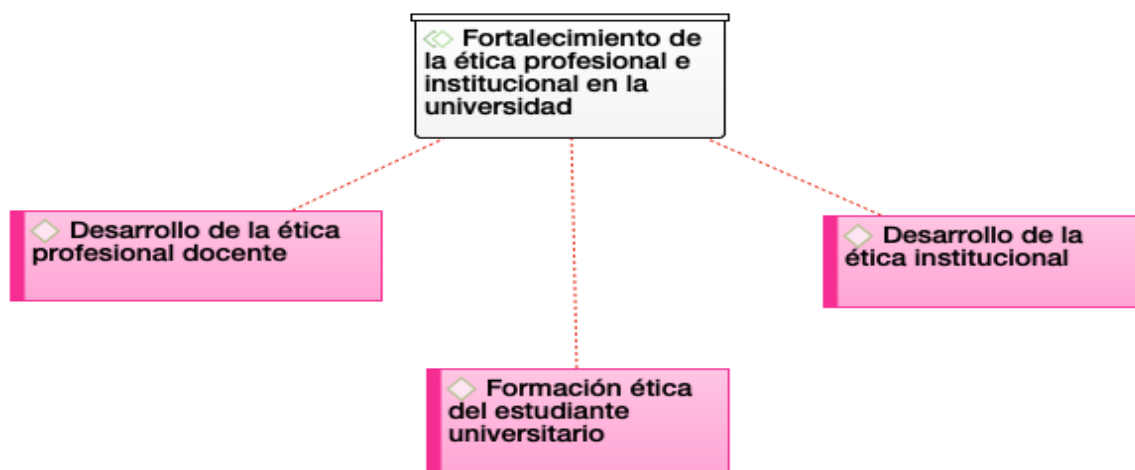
Fortalecimiento de la ética profesional e institucional en la universidad

Desarrollo de la ética profesional docente

Desarrollo de la ética institucional

Formación ética del estudiante universitario